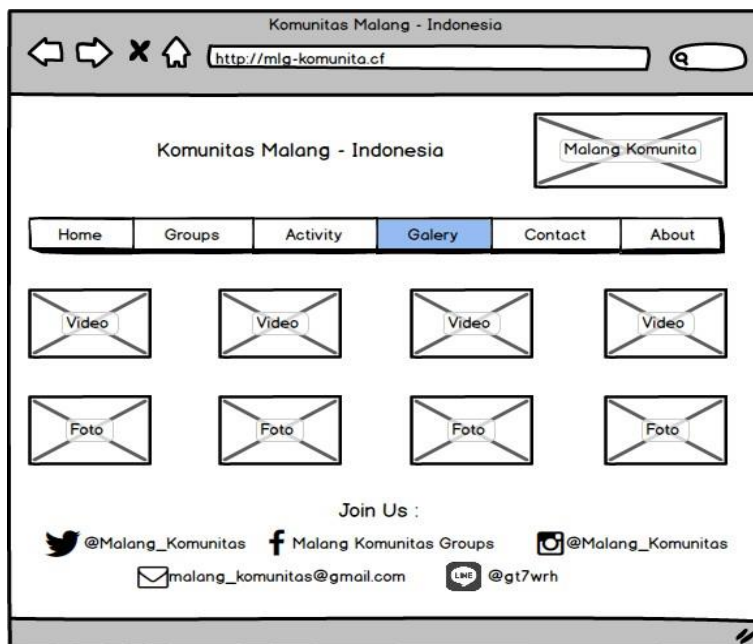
Komunitas Malang - Indonesia

http://mlg-komunita.cf

Komunitas Malang - Indonesia

Malang Komunita

| Home | Groups | Activity | Galery | Contact | About |
|---|---|---|---|---|---|

Video

Video

Video

Video

Foto

Foto

Foto

Foto

Join Us :

@Malang_Komunitas Malang Komunitas Groups @Malang_Komunitas

malang_komunitas@gmail.com LINE @gt7wrh